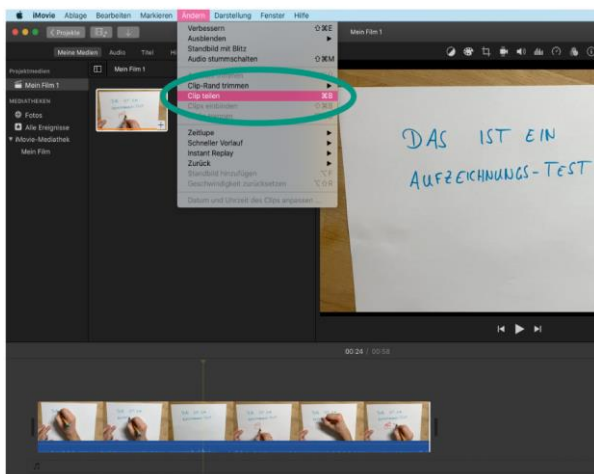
iMovie Ablage Bearbeiten Markieren Ändern Darstellung Fenster Hilfe

Projekte

Meine Medien Audio Titel Hi

Projektmedien

Mein Film 1

MEDIATHEKEN

Fotos

Alle Ereignisse

iMovie-Mediathek

Mein Film

Mein Film 1

Verbessern ⇧⌘E
Ausblenden
Standbild mit Blitz
Audio stummschalten ⇧⌘M
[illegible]
Clip-Rand trimmen
Clip teilen ⌘B
Clips verbinden ⌘J
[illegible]
Zeitlupe
Schneller Vorlauf
Instant Replay
Zurück
Standbild hinzufügen ⌥F
Geschwindigkeit zurücksetzen ⌥⌘R
Datum und Uhrzeit des Clips anpassen ...

Mein Film 1

DAS IST EIN AUFZEICHNUNGS-TEST

00:24 / 00:56